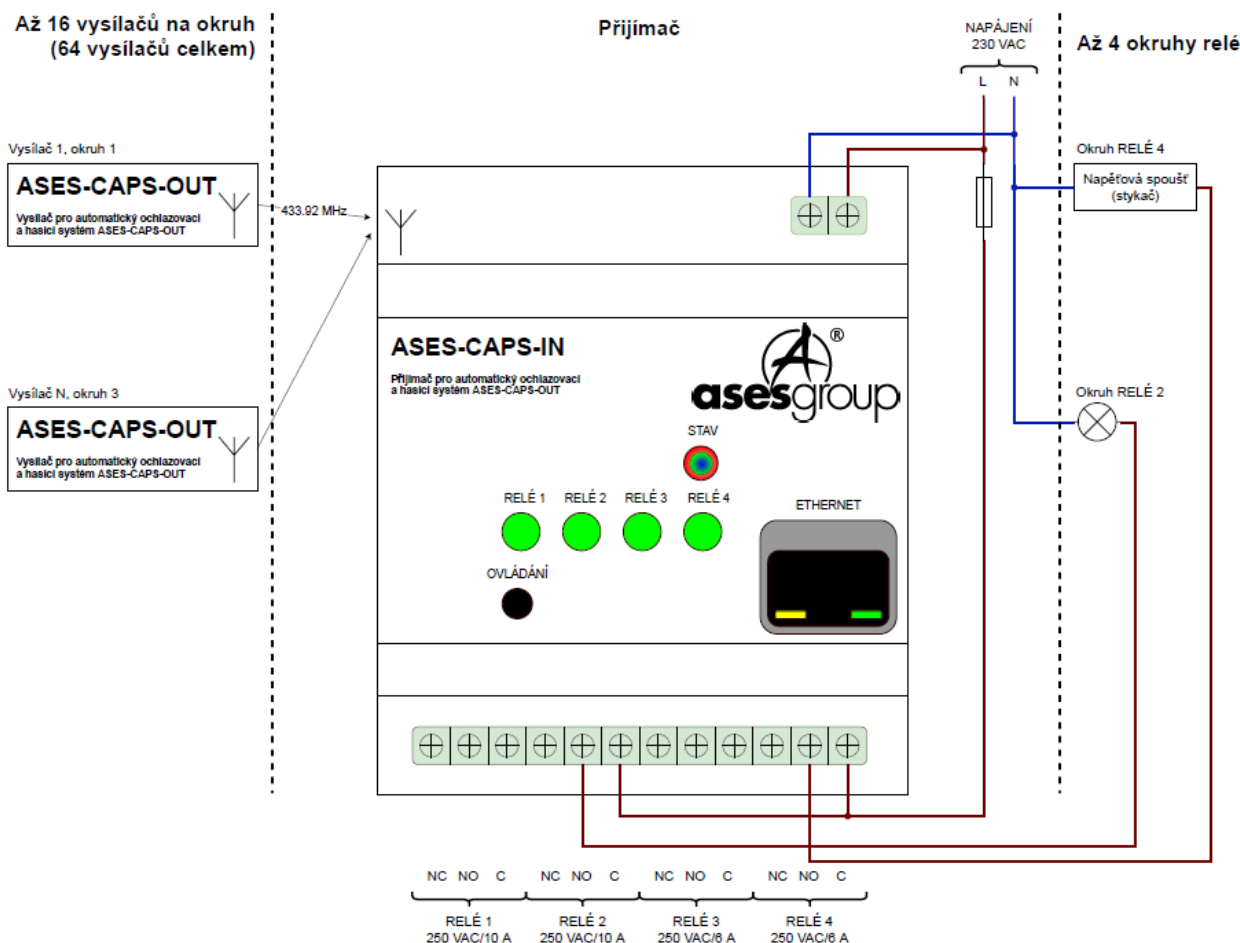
Až 16 vysílačů na okruh
(64 vysílačů celkem)

Přijímač

NAPÁJENÍ
230 VAC

L N

Až 4 okruhy relé

Vysílač 1, okruh 1

ASES-CAPS-OUT

Vysílač pro automatický ochlazovací a hasicí systém ASES-CAPS-OUT

433.92 MHz

Okruh RELÉ 4

Napěťová spoušť (stykač)

ASES-CAPS-IN

Přijímač pro automatický ochlazovací a hasicí systém ASES-CAPS-OUT

asesgroup

Vysílač N, okruh 3

ASES-CAPS-OUT

Vysílač pro automatický ochlazovací a hasicí systém ASES-CAPS-OUT

Okruh RELÉ 2

STAV

RELÉ 1 RELÉ 2 RELÉ 3 RELÉ 4

ETHERNET

OVLÁDÁNÍ

NC NO C NC NO C NC NO C NC NO C

RELÉ 1
250 VAC/10 A

RELÉ 2
250 VAC/10 A

RELÉ 3
250 VAC/6 A

RELÉ 4
250 VAC/6 A